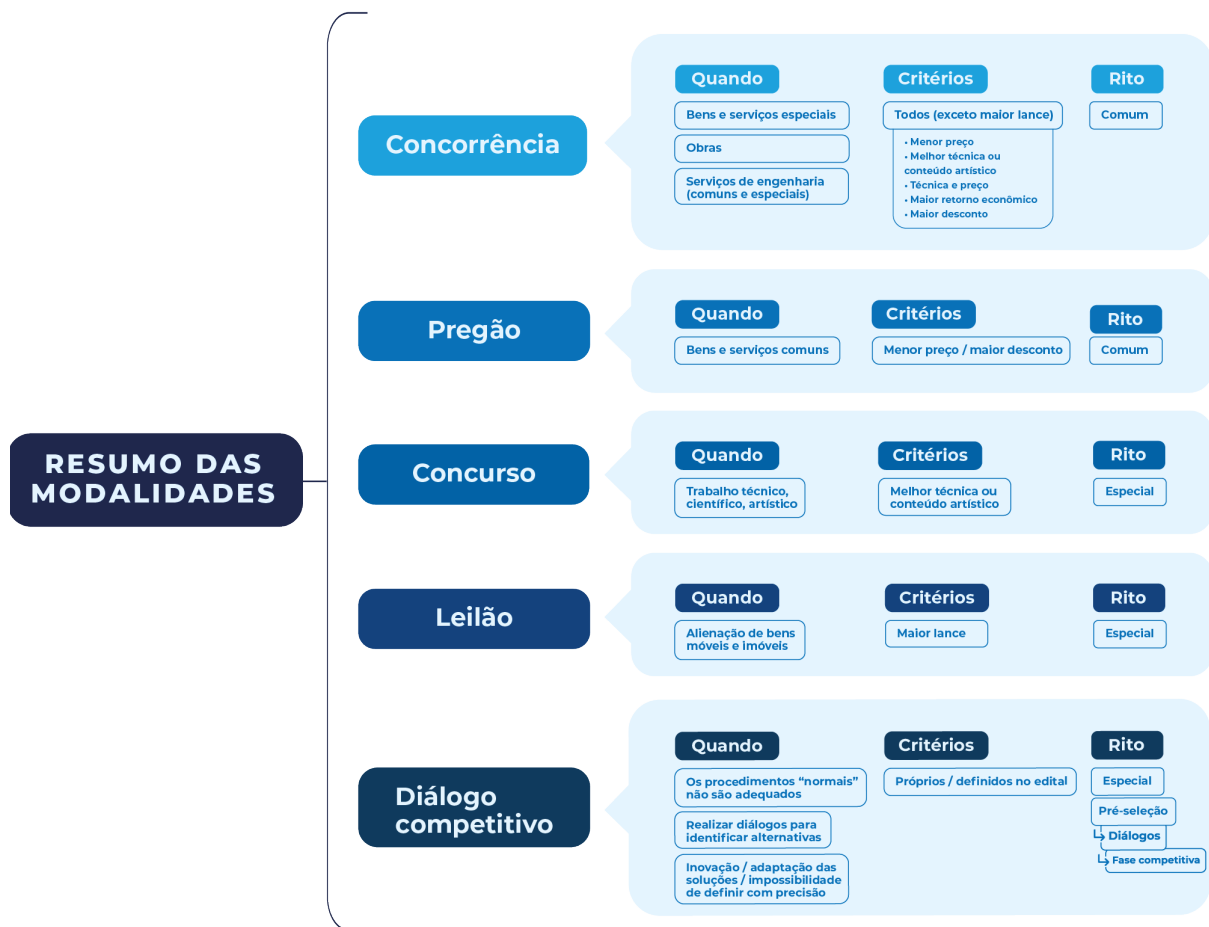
RESUMO DAS MODALIDADES

Concorrência

Quando
Bens e serviços especiais
Obras
Serviços de engenharia (comuns e especiais)

Critérios
Todos (exceto maior lance)
• Menor preço
• Melhor técnica ou conteúdo artístico
• Técnica e preço
• Maior retorno econômico
• Maior desconto

Rito
Comum

Pregão

Quando
Bens e serviços comuns

Critérios
Menor preço / maior desconto

Rito
Comum

Concurso

Quando
Trabalho técnico, científico, artístico

Critérios
Melhor técnica ou conteúdo artístico

Rito
Especial

Leilão

Quando
Alienação de bens móveis e imóveis

Critérios
Maior lance

Rito
Especial

Diálogo competitivo

Quando
Os procedimentos "normais" não são adequados
Realizar diálogos para identificar alternativas
Inovação / adaptação das soluções / impossibilidade de definir com precisão

Critérios
Próprios / definidos no edital

Rito
Especial
Pré-seleção
Diálogos
Fase competitiva